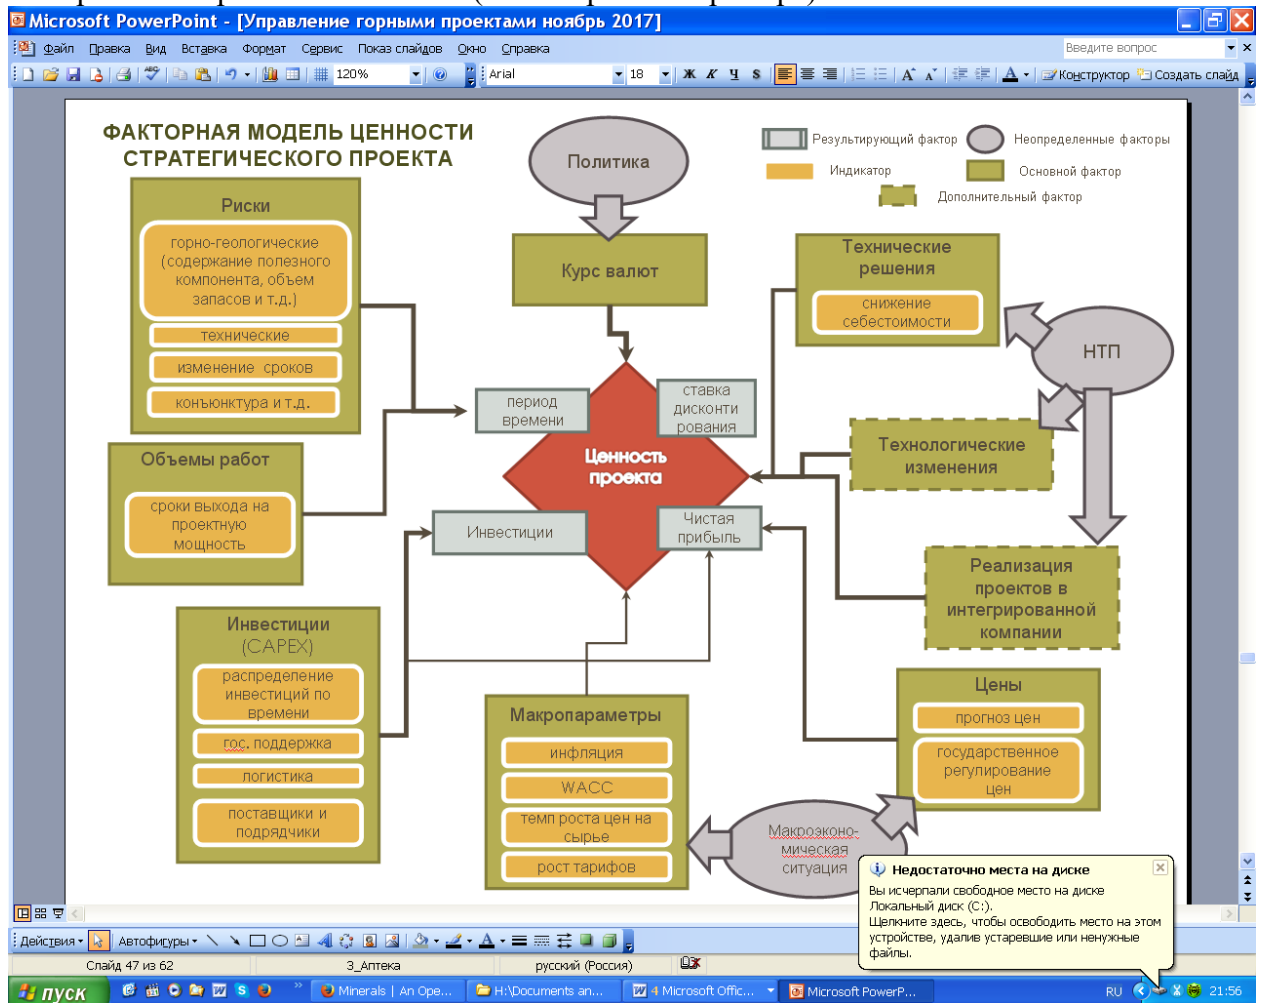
Microsoft PowerPoint - [Управление горными проектами ноябрь 2017]

Файл Правка Вид Вставка Формат Сервис Показ слайдов Окно Справка

Введите вопрос

120% Arial 18 Ж К Ч S Конструктор Создать слайд

ФАКТОРНАЯ МОДЕЛЬ ЦЕННОСТИ СТРАТЕГИЧЕСКОГО ПРОЕКТА

Политика

Результирующий фактор

Неопределенные факторы

Индикатор

Основной фактор

Дополнительный фактор

Риски

горно-геологические (содержание полезного компонента, объем запасов и т.д.)

технические

изменение сроков

конъюнктура и т.д.

Курс валют

Технические решения

снижение себестоимости

НТП

период времени

ставка дисконтирования

Ценность проекта

Технологические изменения

Объемы работ

сроки выхода на проектную мощность

Инвестиции

Чистая прибыль

Реализация проектов в интегрированной компании

Инвестиции (CAPEX)

распределение инвестиций по времени

гос. поддержка

логистика

поставщики и подрядчики

Макропараметры

инфляция

WACC

темп роста цен на сырье

рост тарифов

Цены

прогноз цен

государственное регулирование цен

Макроэкономическая ситуация

Недостаточно места на диске

Вы исчерпали свободное место на диске Локальный диск (C:).
Щелкните здесь, чтобы освободить место на этом устройстве, удалив устаревшие или ненужные файлы.

Действия Автофигуры

Слайд 47 из 62 3_Аптека русский (Россия)

пуск Minerals | An Ope... H:\Documents an... 4 Microsoft Offic... Microsoft PowerP... RU 21:56